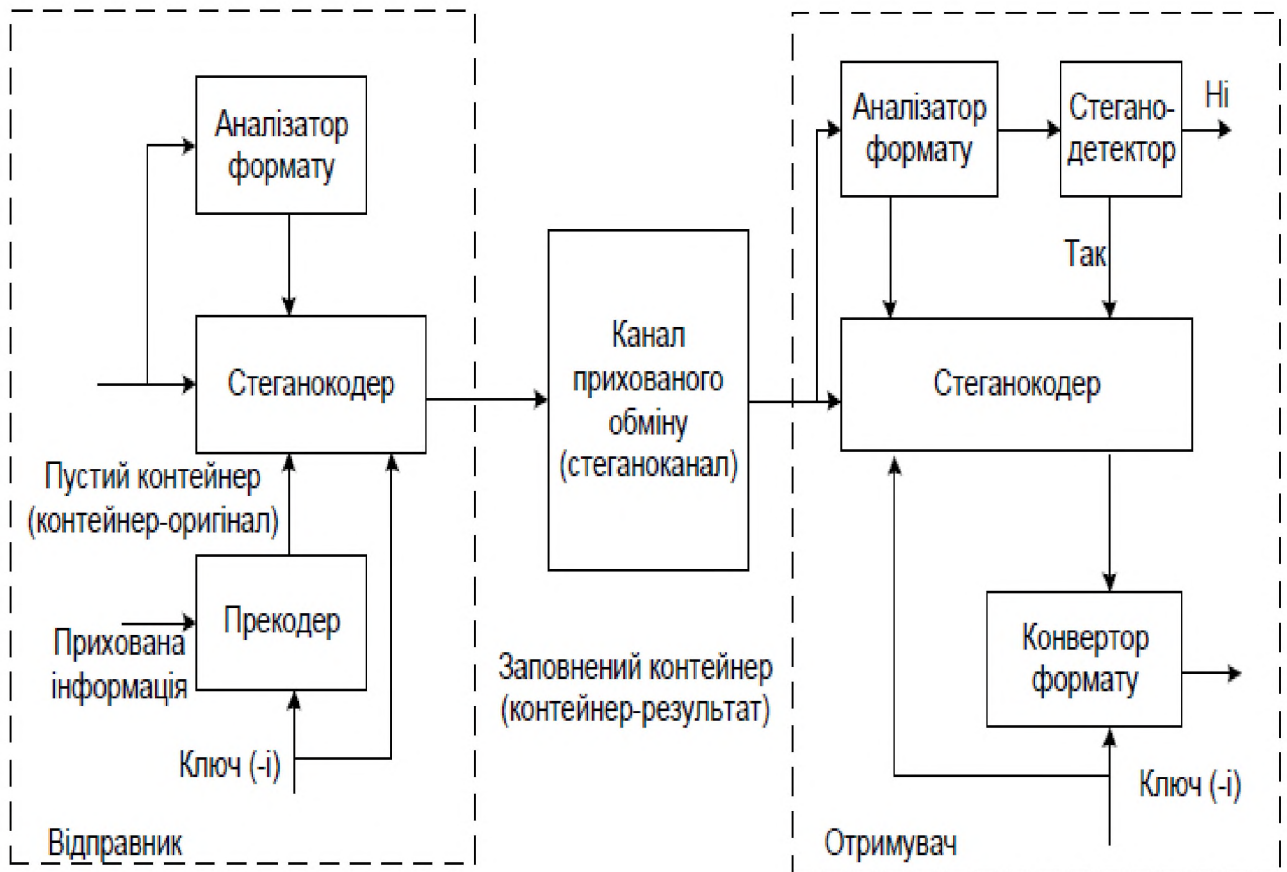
Аналізатор формату

Стеганокодер

Пустий контейнер (контейнер-оригінал)

Прекодер

Прихована інформація

Ключ (-і)

Відправник

Канал прихованого обміну (стеганоканал)

Заповнений контейнер (контейнер-результат)

Аналізатор формату

Стегано-детектор

Ні

Так

Стеганокодер

Конвертор формату

Ключ (-і)

Отримувач